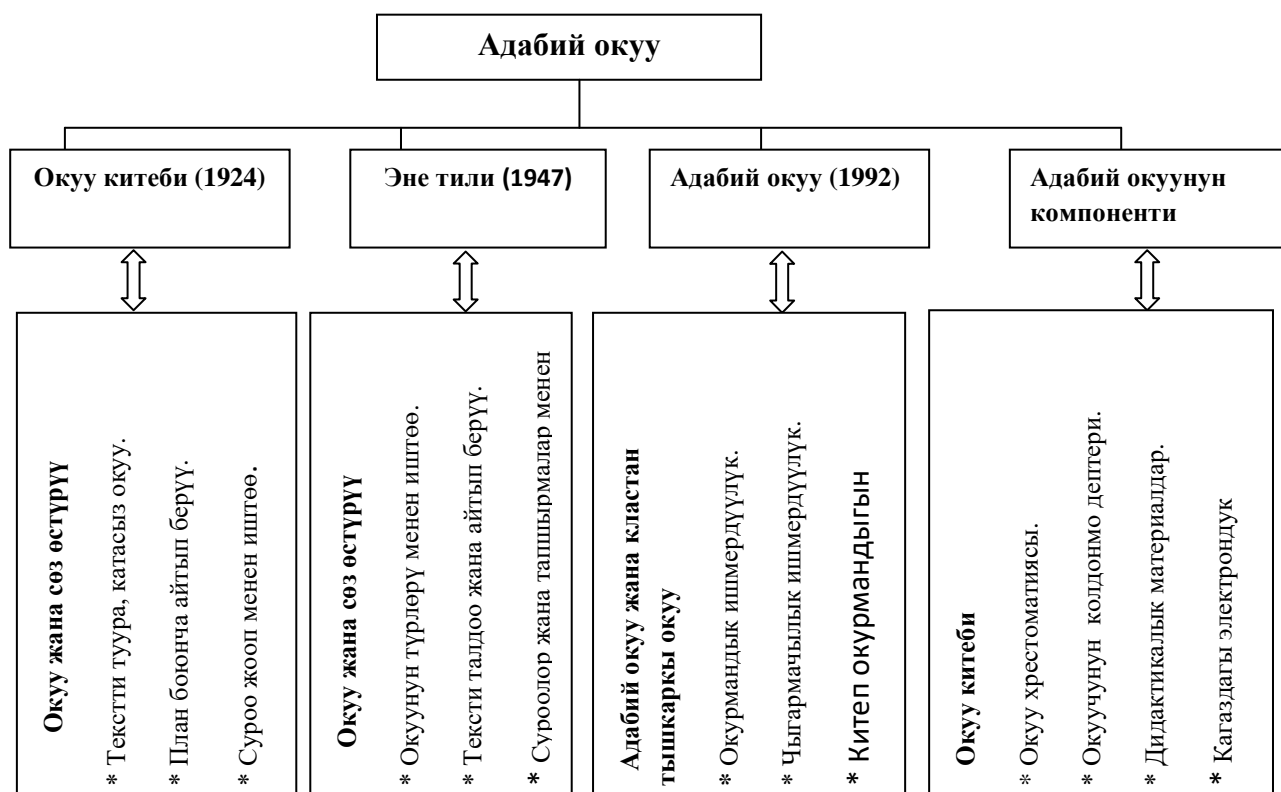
Адабий окуу

Окуу китеби (1924)

Эне тили (1947)

Адабий окуу (1992)

Адабий окуунун компоненти

Окуу жана сөз өстүрүү
* Текстти туура, катасыз окуу.
* План боюнча айтып берүү.
* Суроо жооп менен иштөө.

Окуу жана сөз өстүрүү
* Окуунун түрлөрү менен иштөө.
* Тексти талдоо жана айтып берүү.
* Суроолор жана тапшырмалар менен

Адабий окуу жана класстан тышкаркы окуу
* Окурмандык ишмердүүлүк.
* Чыгармачылык ишмердүүлүк.
* Китеп окурмандыгын

Окуу китеби
* Окуу хрестоматиясы.
* Окуучунун колдонмо дептери.
* Дидактикалык материалдар.
* Кагаздагы электрондук